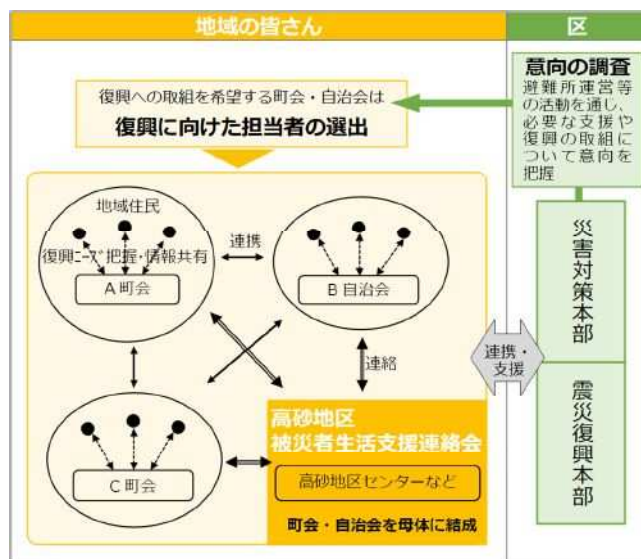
地域の皆さん

区

意向の調査
避難所運営等の活動を通し、必要な支援や復興の取組について意向を把握

復興への取組を希望する町会・自治会は
復興に向けた担当者の選出

地域住民
復興ニーズ把握・情報共有
A町会

連携

B自治会

連絡

C町会

高砂地区
被災者生活支援連絡会
高砂地区センターなど
町会・自治会を母体に結成

連携・支援

災害対策本部

震災復興本部